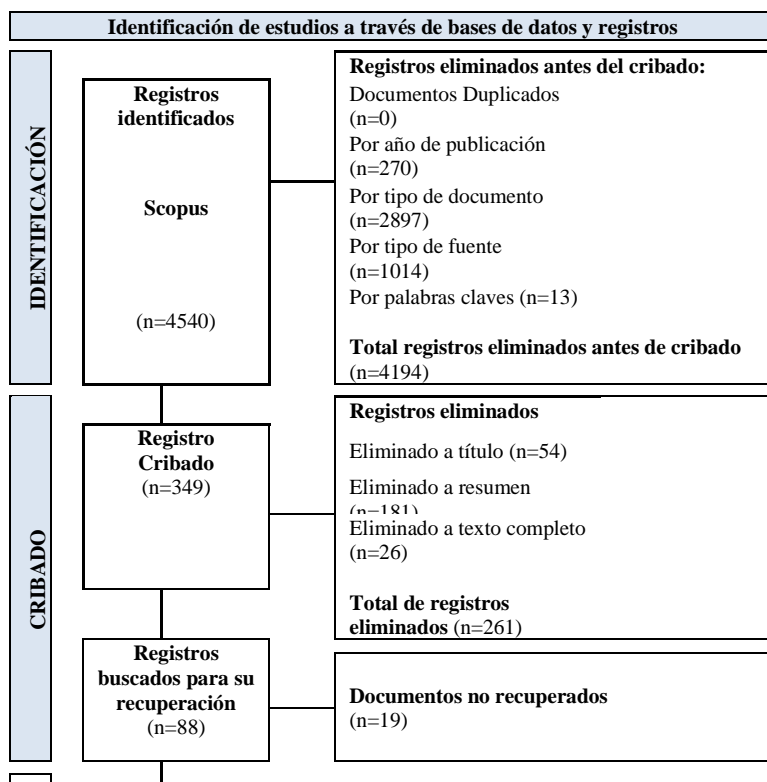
Identificación de estudios a través de bases de datos y registros

IDENTIFICACIÓN

Registros identificados

Scopus

(n=4540)

Registros eliminados antes del cribado:
Documentos Duplicados (n=0)
Por año de publicación (n=270)
Por tipo de documento (n=2897)
Por tipo de fuente (n=1014)
Por palabras claves (n=13)

Total registros eliminados antes de cribado (n=4194)

CRIBADO

Registro Cribado (n=349)

Registros eliminados

Eliminado a título (n=54)

Eliminado a resumen (n=181)

Eliminado a texto completo (n=26)

Total de registros eliminados (n=261)

Registros buscados para su recuperación (n=88)

Documentos no recuperados (n=19)